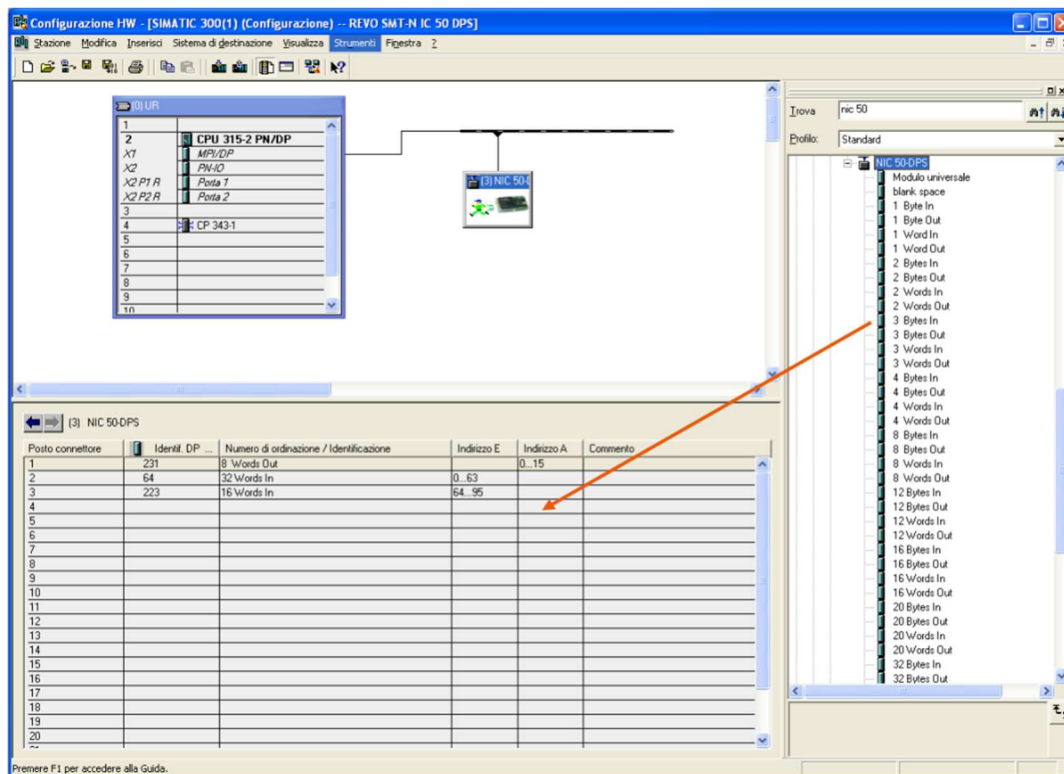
Configurazione HW - [SIMATIC 300(1) (Configurazione) -- REVO SMT-N IC 50 DPS]

Stazione Modifica Inserisci Sistema di destinazione Visualizza Strumenti Finestra ?

(0) UR

| | |
|---|---|
| 1 | |
| 2 | CPU 315-2 PN/DP |
| X1 | MPI/DP |
| X2 | PN-IO |
| X2 P1 R | Porta 1 |
| X2 P2 R | Porta 2 |
| 3 | |
| 4 | CP 343-1 |
| 5 | |
| 6 | |
| 7 | |
| 8 | |
| 9 | |
| 10 | |

(3) NIC 50-I

Trova nic 50

Profilo: Standard

NIC 50-DPS
Modulo universale
blank space
1 Byte In
1 Byte Out
1 Word In
1 Word Out
2 Bytes In
2 Bytes Out
2 Words In
2 Words Out
3 Bytes In
3 Bytes Out
3 Words In
3 Words Out
4 Bytes In
4 Bytes Out
4 Words In
4 Words Out
8 Bytes In
8 Bytes Out
8 Words In
8 Words Out
12 Bytes In
12 Bytes Out
12 Words In
12 Words Out
16 Bytes In
16 Bytes Out
16 Words In
16 Words Out
20 Bytes In
20 Bytes Out
20 Words In
20 Words Out
32 Bytes In
32 Bytes Out

(3) NIC 50-DPS

| Posto connettore | Identif. DP ... | Numero di ordinazione / Identificazione | Indirizzo E | Indirizzo A | Commento |
|---|---|---|---|---|---|
| 1 | 231 | 8 Words Out | | 0...15 | |
| 2 | 64 | 32 Words In | 0...63 | | |
| 3 | 223 | 16 Words In | 64...95 | | |
| 4 | | | | | |
| 5 | | | | | |
| 6 | | | | | |
| 7 | | | | | |
| 8 | | | | | |
| 9 | | | | | |
| 10 | | | | | |
| 11 | | | | | |
| 12 | | | | | |
| 13 | | | | | |
| 14 | | | | | |
| 15 | | | | | |
| 16 | | | | | |
| 17 | | | | | |
| 18 | | | | | |
| 19 | | | | | |
| 20 | | | | | |

Premere F1 per accedere alla Guida.